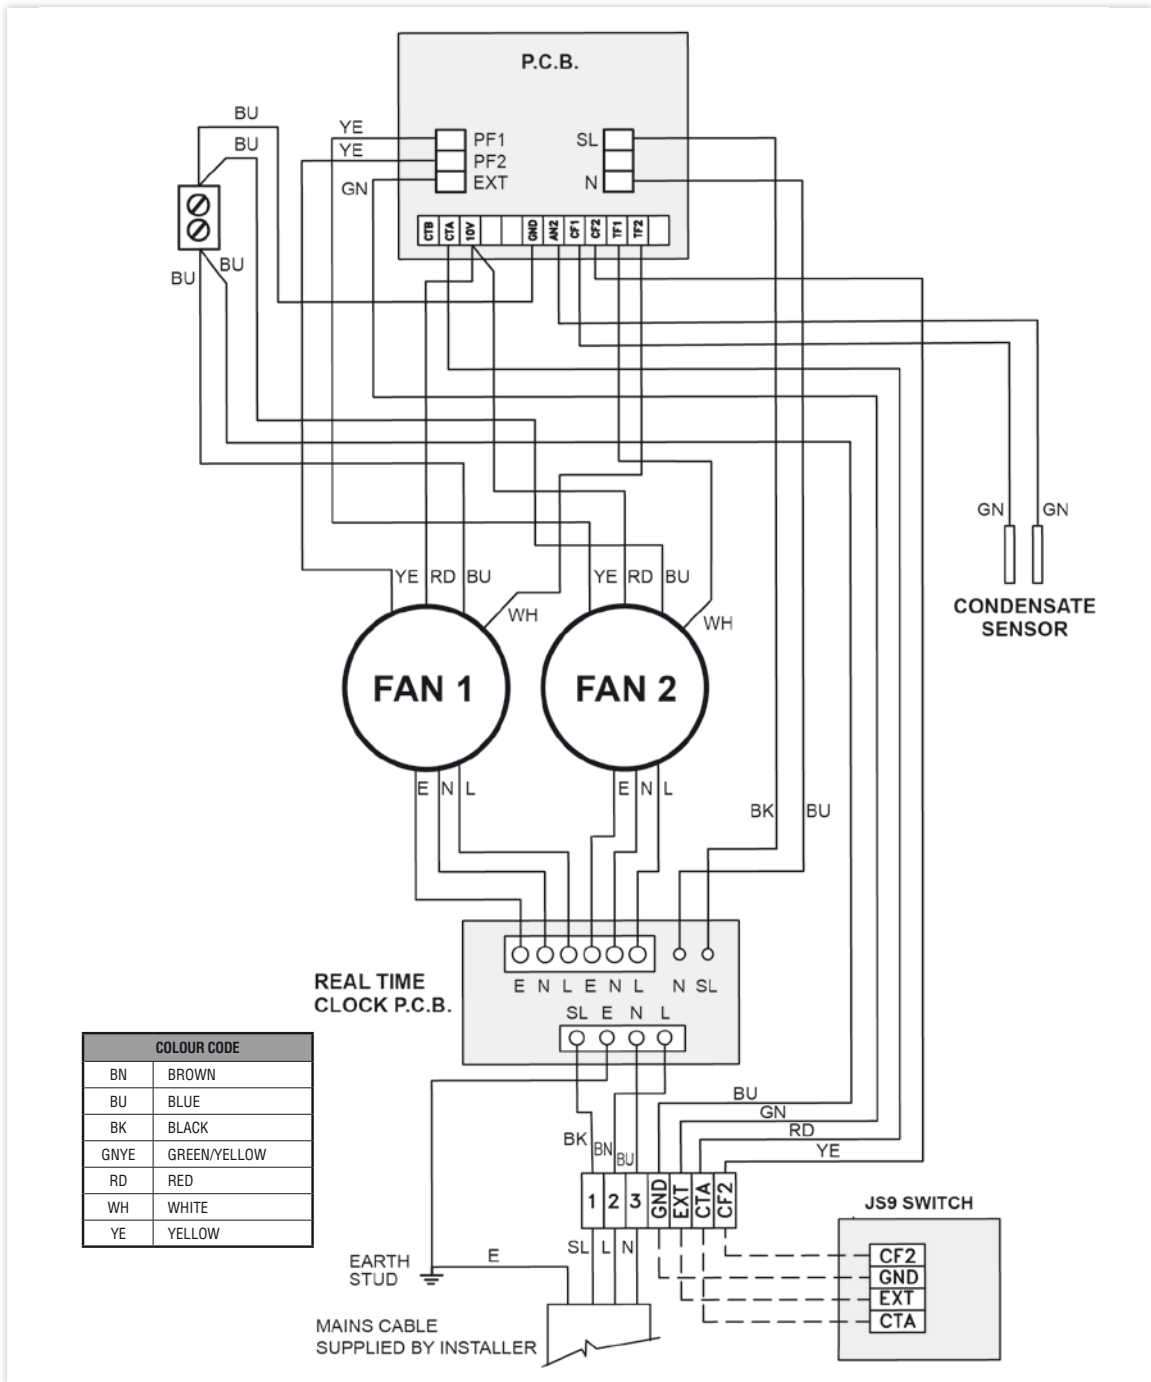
P.C.B.

BU
BU
YE
YE
GN
PF1
PF2
EXT
SL
N
CTB CTA 10V GND AN2 CF1 CF2 TF1 TF2
BU
BU

GN GN
CONDENSATE SENSOR

YE RD BU
WH
YE RD BU
WH
FAN 1
FAN 2
E N L
E N L
BK BU

REAL TIME CLOCK P.C.B.
E N L E N L N SL
SL E N L

| COLOUR CODE | |
|---|---|
| BN | BROWN |
| BU | BLUE |
| BK | BLACK |
| GNYE | GREEN/YELLOW |
| RD | RED |
| WH | WHITE |
| YE | YELLOW |

BU
GN
RD
YE
BK BN BU
1 2 3 GND EXT CTA CF2
SL L N
E
EARTH STUD
MAINS CABLE SUPPLIED BY INSTALLER

JS9 SWITCH
CF2
GND
EXT
CTA